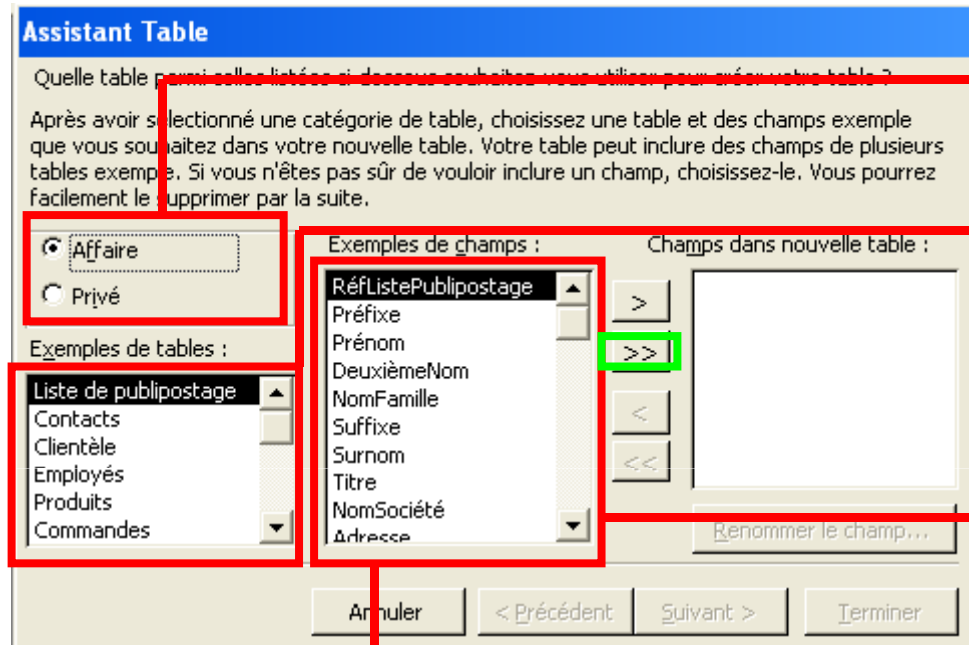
Assistant Table

Quelle table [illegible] voulez-vous utiliser pour créer votre table ?

Après avoir sélectionné une catégorie de table, choisissez une table et des champs exemple que vous souhaitez dans votre nouvelle table. Votre table peut inclure des champs de plusieurs tables exemple. Si vous n'êtes pas sûr de vouloir inclure un champ, choisissez-le. Vous pourrez facilement le supprimer par la suite.

Affaire

Privé

Exemples de tables :

Liste de publipostage
Contacts
Clientèle
Employés
Produits
Commandes

Exemples de champs :

RéfListePublipostage
Préfixe
Prénom
DeuxièmeNom
NomFamille
Suffixe
Surnom
Titre
NomSociété
Adresse

Champs dans nouvelle table :

>
>>
<
<<

Renommer le champ...

Annuler
< Précédent
Suivant >
Terminer